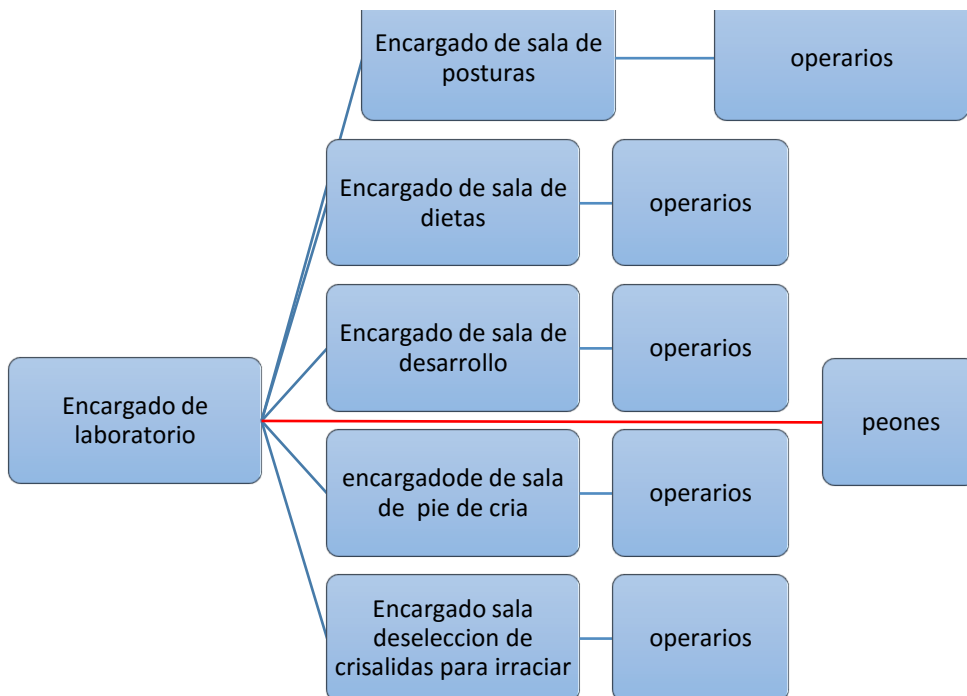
Encargado de sala de posturas

operarios

Encargado de sala de dietas

operarios

Encargado de sala de desarrollo

operarios

Encargado de laboratorio

peones

encargadode de sala de pie de cria

operarios

Encargado sala deseleccion de crisalidas para irraciar

operarios